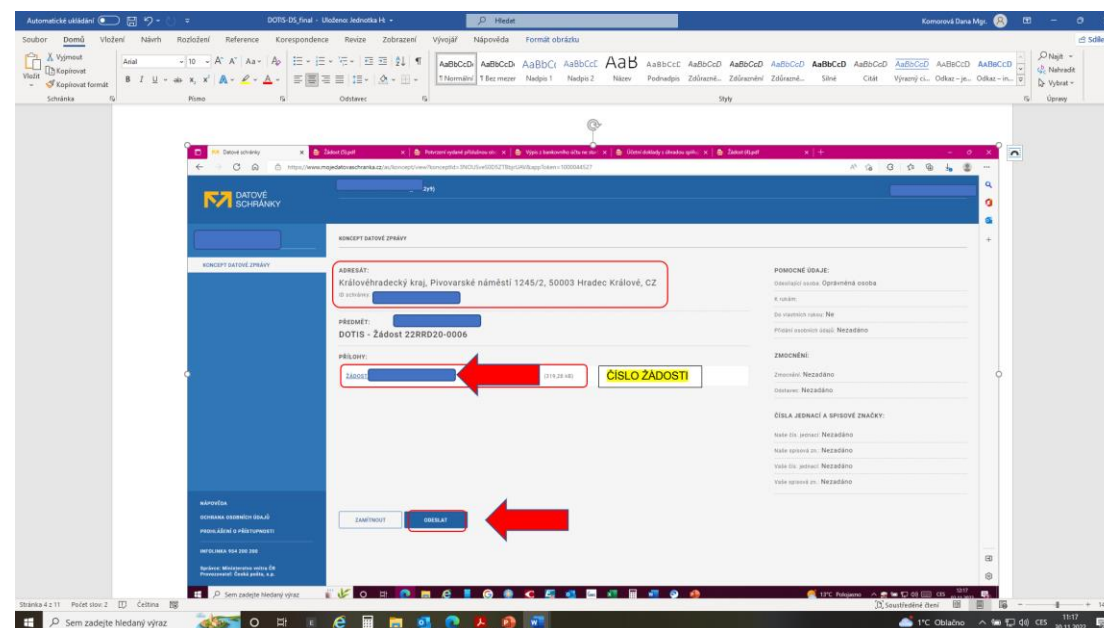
Automatické ukládání DOTIS-DS_final - Uloženo: Jednotka H: Hledat Komorová Dana Mgr.

Soubor Domů Vložení Návrh Rozložení Reference Korespondence Revize Zobrazení Vývojář Nápověda Formát obrázku Sdílet

Vyjmout Kopírovat Vložit Kopírovat formát Schránka Arial 10 Písmo Odstavec AaBbCcDc AaBbCcDc AaBbC AaBbCcC AaB AaBbCcC AaBbCcD AaBbCcD AaBbCcD AaBbCcD AaBbCcD AaBbCcD AaBbCcD ¶ Normální ¶ Bez mezer Nadpis 1 Nadpis 2 Název Podnadpis Zdůraznění Zdůraznění Zdůrazně... Silné Citát Výrazný ci... Odkaz – je... Odkaz – in... Styly Najít Nahradit Vybrat Úpravy

Datové schránky Žádost (5).pdf Potvrzení vydané příslušnou str. Výpis z bankovního účtu na stav Účetní doklady s obrazkou spoln Žádost (4).pdf

https://www.mojedatovaschranka.cz/as/koncept/view?conceptId=

DATOVÉ SCHRÁNKY

KONCEPT DATOVÉ ZPRÁVY

KONCEPT DATOVÉ ZPRÁVY

ADRESÁT:
Královéhradecký kraj, Pivovarské náměstí 1245/2, 50003 Hradec Králové, CZ
ID schránky:

PŘEDMĚT:
DOTIS - Žádost 22RRD20-0006

PŘÍLOHY:
Žádost (319,28 kB)

ČÍSLO ŽÁDOSTI

POMOCNÉ ÚDAJE:
Odesílající osoba: Oprávněná osoba
K rukám:
Do vlastních rukou: Ne
Přidání osobních údajů: Nezadáno

ZMOCNĚNÍ:
Zmocnění: Nezadáno
Odstavec: Nezadáno

ČÍSLA JEDNACÍ A SPISOVÉ ZNAČKY:
Naše čís. jednací: Nezadáno
Naše spisová zn.: Nezadáno
Vaše čís. jednací: Nezadáno
Vaše spisová zn.: Nezadáno

NÁPOVĚDA
OCHRANA OSOBNÍCH ÚDAJŮ
PROHLÁŠENÍ O PŘÍSTUPNOSTI
INFOLINKA 954 200 200
Správce: Ministerstvo vnitra ČR Provozovatel: Česká pošta, s.p.

ZAMÍTNOUT ODESLAT

Sem zadejte hledaný výraz 13°C Polojasno

Stránka 4 z 11 Počet slov: 2 Čeština Soustředění čtení

Sem zadejte hledaný výraz 1°C Oblačno CES 11:17 30.11.2022